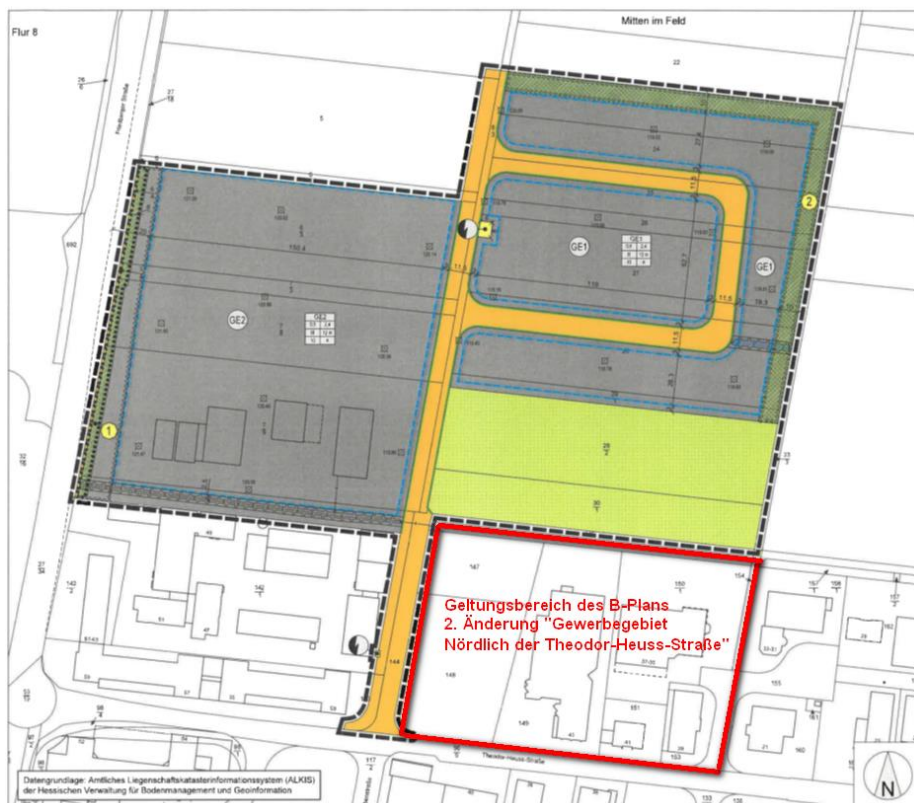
Flur 8

Mitten im Feld

22

5

GE2

GE1

GE1

1

2

Geltungsbereich des B-Plans
2. Änderung "Gewerbegebiet
Nördlich der Theodor-Heuss-Straße"

147

150

154

148

149

151

153

155

142

Theodor-Heuss-Straße

Datengrundlage: Amtliches Liegenschaftskatasterinformationssystem (ALKIS) der Hessischen Verwaltung für Bodenmanagement und Geoinformation

N